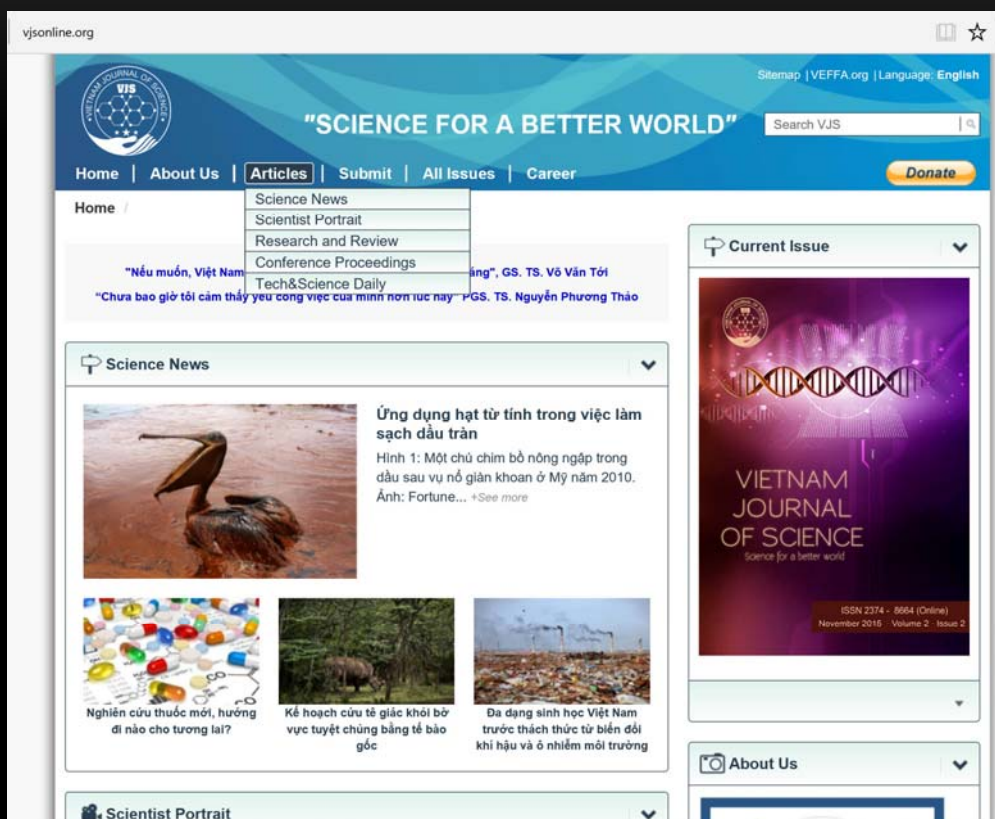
vjsonline.org

Sitemap | VEFFA.org | Language: English

VIETNAM JOURNAL OF SCIENCE VJS

"SCIENCE FOR A BETTER WORLD"

Search VJS

Home | About Us | Articles | Submit | All Issues | Career

Donate

Science News
Scientist Portrait
Research and Review
Conference Proceedings
Tech&Science Daily

Home /

"Nếu muốn, Việt Nam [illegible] ắng", GS. TS. Võ Văn Tới
"Chưa bao giờ tôi cảm thấy yêu công việc của mình hơn lúc này" PGS. TS. Nguyễn Phương Thảo

Science News

Ứng dụng hạt từ tính trong việc làm sạch dầu tràn

Hình 1: Một chú chim bồ nông ngập trong dầu sau vụ nổ giàn khoan ở Mỹ năm 2010. Ảnh: Fortune... +See more

Nghiên cứu thuốc mới, hướng đi nào cho tương lai?

Kế hoạch cứu tê giác khỏi bờ vực tuyệt chủng bằng tế bào gốc

Đa dạng sinh học Việt Nam trước thách thức từ biến đổi khí hậu và ô nhiễm môi trường

Scientist Portrait

Current Issue

VIETNAM JOURNAL OF SCIENCE
Science for a better world
ISSN 2374 - 8664 (Online)
November 2015 Volume 2 Issue 2

About Us